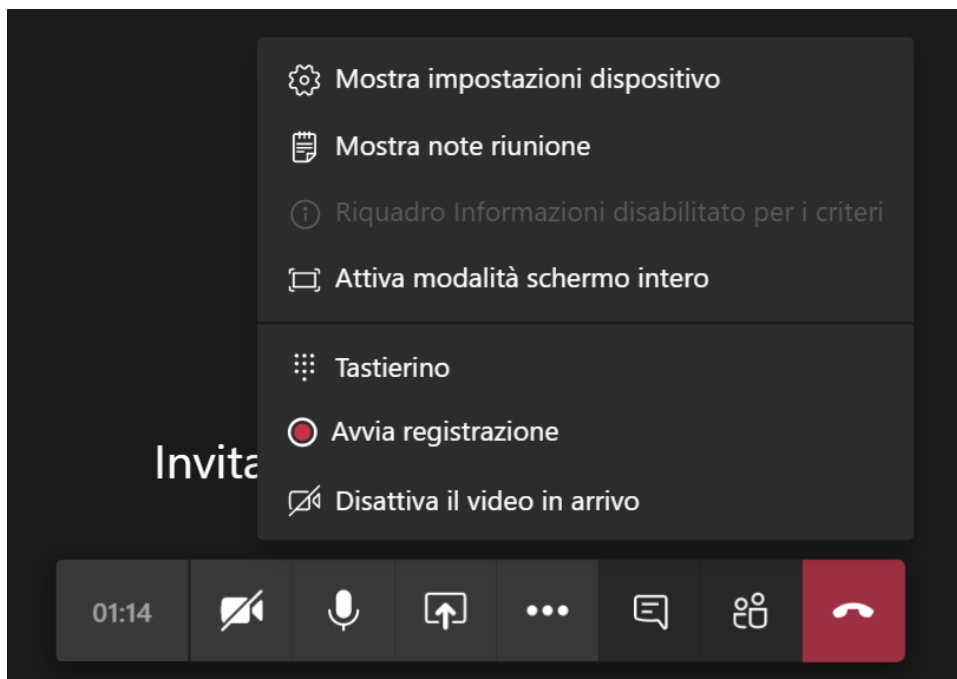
Mostra impostazioni dispositivo

Mostra note riunione

Riquadro Informazioni disabilitato per i criteri

Attiva modalità schermo intero

Tastierino

Avvia registrazione

Invita

Disattiva il video in arrivo

01:14